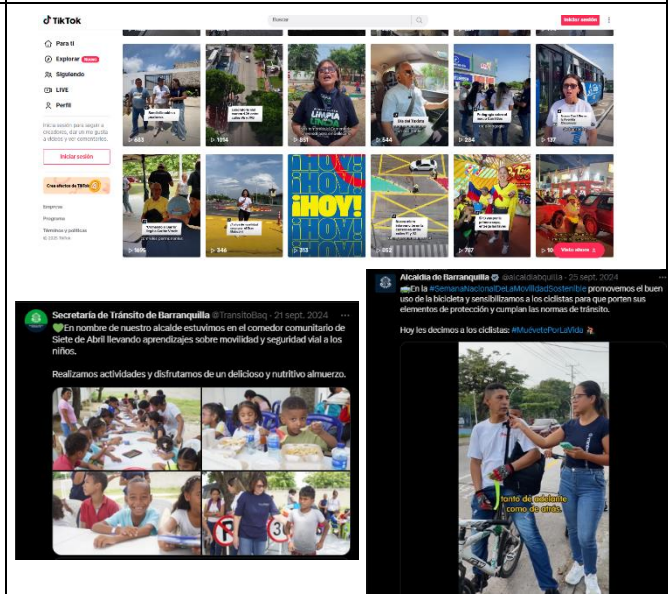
TikTok

Buscar

Iniciar sesión

Para ti
Explorar
Siguiendo
LIVE
Perfil

Inicia sesión para seguir a creadores, dar me gusta a videos y ver comentarios.

Iniciar sesión

Crea efectos de TikTok

Empresa
Programa
Términos y políticas
© 2025 TikTok

683
1054
851
544
284
137
1695
346
313
812
707
10

¡HOY!
¡HOY!
¡HOY!

Visto ahora

Secretaría de Tránsito de Barranquilla @TransitoBaq · 21 sept. 2024
💚En nombre de nuestro alcalde estuvimos en el comedor comunitario de Siete de Abril llevando aprendizajes sobre movilidad y seguridad vial a los niños.

Realizamos actividades y disfrutamos de un delicioso y nutritivo almuerzo.

Alcaldía de Barranquilla @alcaldiabquilla · 25 sept. 2024
En la #SemanaNacionalDeLaMovilidadSostenible promovemos el buen uso de la bicicleta y sensibilizamos a los ciclistas para que porten sus elementos de protección y cumplan las normas de tránsito.

Hoy les decimos a los ciclistas: #MuéveteParLaVida

tanto de adelante como de atrás.